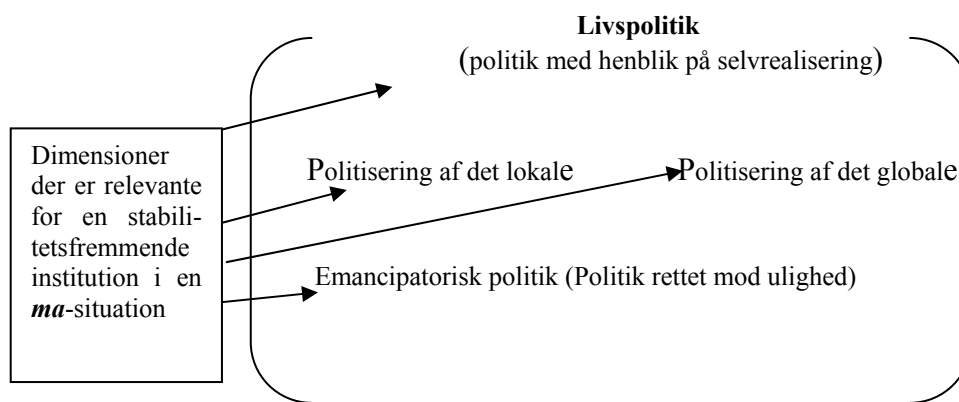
Livspolitik
(politik med henblik på selvrealisering)

Dimensioner der er relevante for en stabilitetsfremmende institution i en *ma*-situation

Politisering af det lokale

Politisering af det globale

Emancipatorisk politik (Politik rettet mod ulighed)